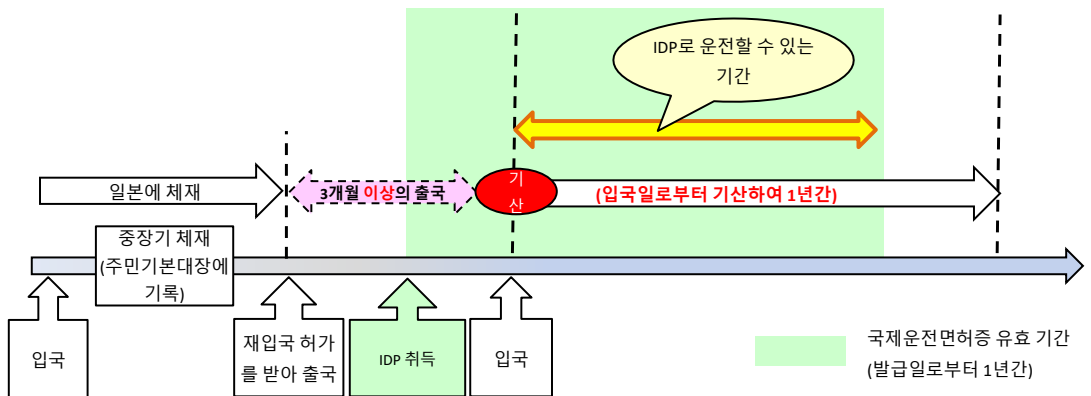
IDP로 운전할 수 있는 기간

일본에 체재

3개월 이상의 출국

기산

(입국일로부터 기산하여 1년간)

중장기 체재 (주민기본대장에 기록)

입국

재입국 허가를 받아 출국

IDP 취득

입국

국제운전면허증 유효 기간 (발급일로부터 1년간)